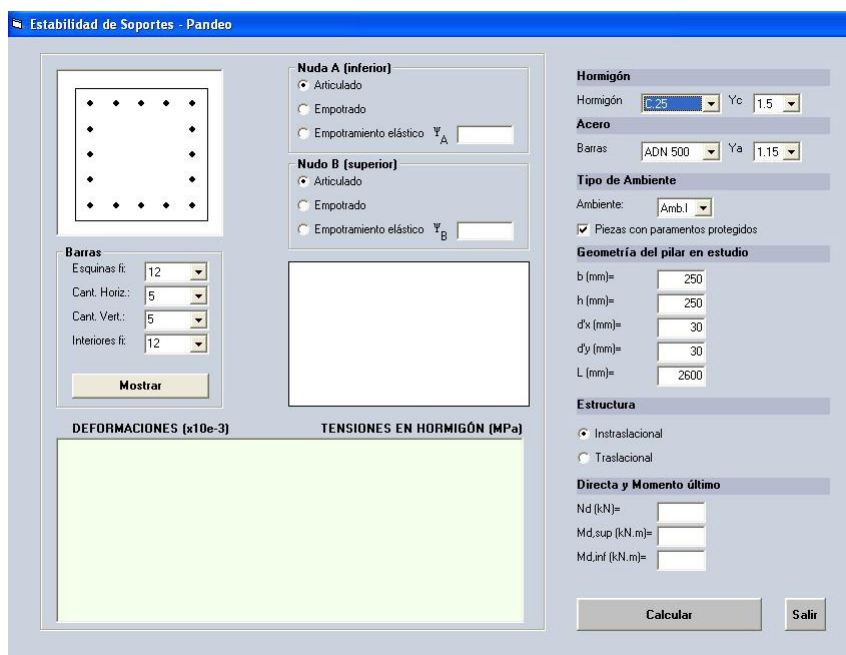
Estabilidad de Soportes - Pandeo

Nuda A (inferior)
Articulado
Empotrado
Empotramiento elástico $\Psi_A$

Nudo B (superior)
Articulado
Empotrado
Empotramiento elástico $\Psi_B$

Barras
Esquinas fi: 12
Cant. Horiz.: 5
Cant. Vert.: 5
Interiores fi: 12

Mostrar

DEFORMACIONES (x10e-3)

TENSIONES EN HORMIGÓN (MPa)

Hormigón
Hormigón C 25 Yc 1.5
Acero
Barras ADN 500 Ya 1.15
Tipo de Ambiente
Ambiente: Amb.I
Piezas con paramentos protegidos
Geometría del pilar en estudio
b (mm)= 250
h (mm)= 250
d'x (mm)= 30
d'y (mm)= 30
L (mm)= 2600
Estructura
Instraslacional
Traslacional
Directa y Momento último
Nd (kN)=
Md,sup (kN.m)=
Md,inf (kN.m)=

Calcular
Salir